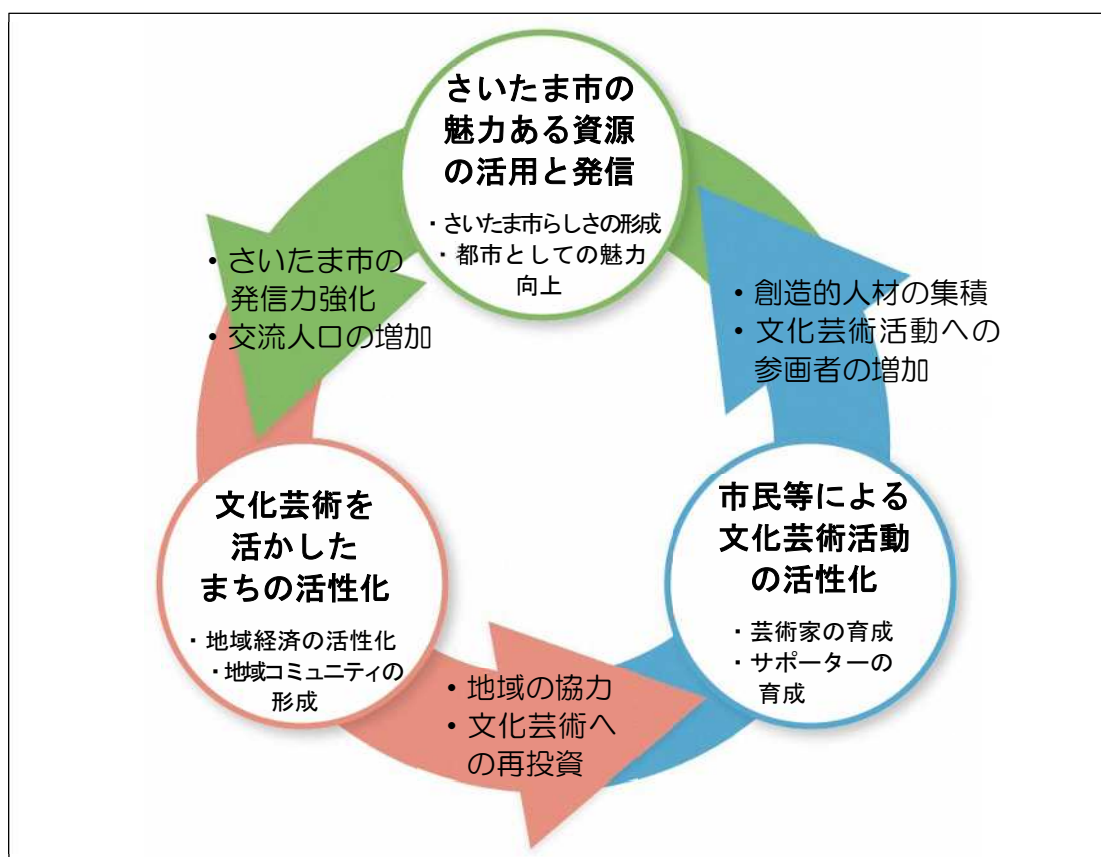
さいたま市の魅力ある資源の活用と発信

・さいたま市らしさの形成
・都市としての魅力向上

・さいたま市の発信力強化
・交流人口の増加

・創造的人材の集積
・文化芸術活動への参画者の増加

文化芸術を活かしたまちの活性化

・地域経済の活性化
・地域コミュニティの形成

市民等による文化芸術活動の活性化

・芸術家の育成
・サポーターの育成

・地域の協力
・文化芸術への再投資